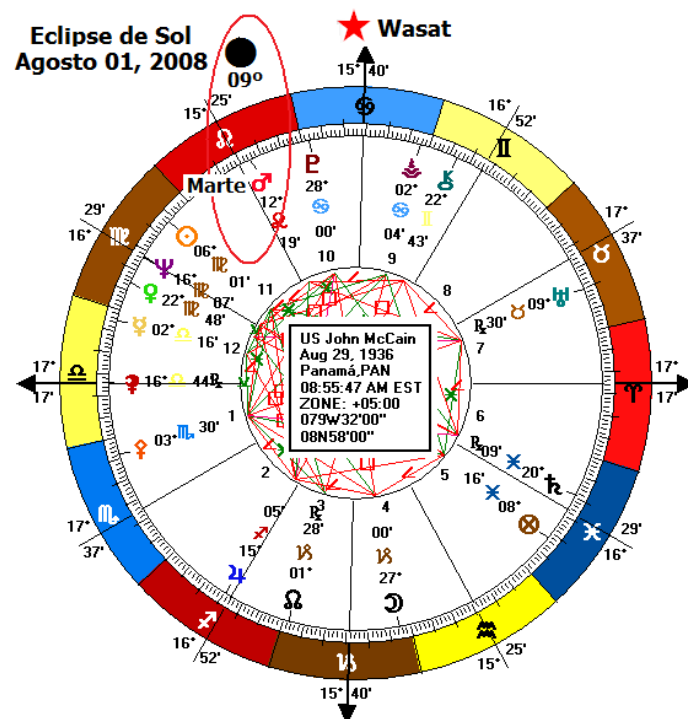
Eclipse de Sol
Agosto 01, 2008

09º

Wasat

15° 40'
16° 52'
25'
15°
17° 37'
29'
16°
17°
17°
17°
17°
17° 37'
29'
16°
16°
52'
15° 40'
15°
25'

Marte
28°
00'
02°
22°
04'
43'
12°
19'
06°
16°
01'
22°
07'
48'
02°
16'
16°
44
03°
30'
09°
30'
09'
20°
16°
08°
05'
28'
15'
01°
00'
27°

10
9
11
8
12
7
1
6
2
5
3
4

US John McCain
Aug 29, 1936
Panamá,PAN
08:55:47 AM EST
ZONE: +05:00
079W32'00"
08N58'00"